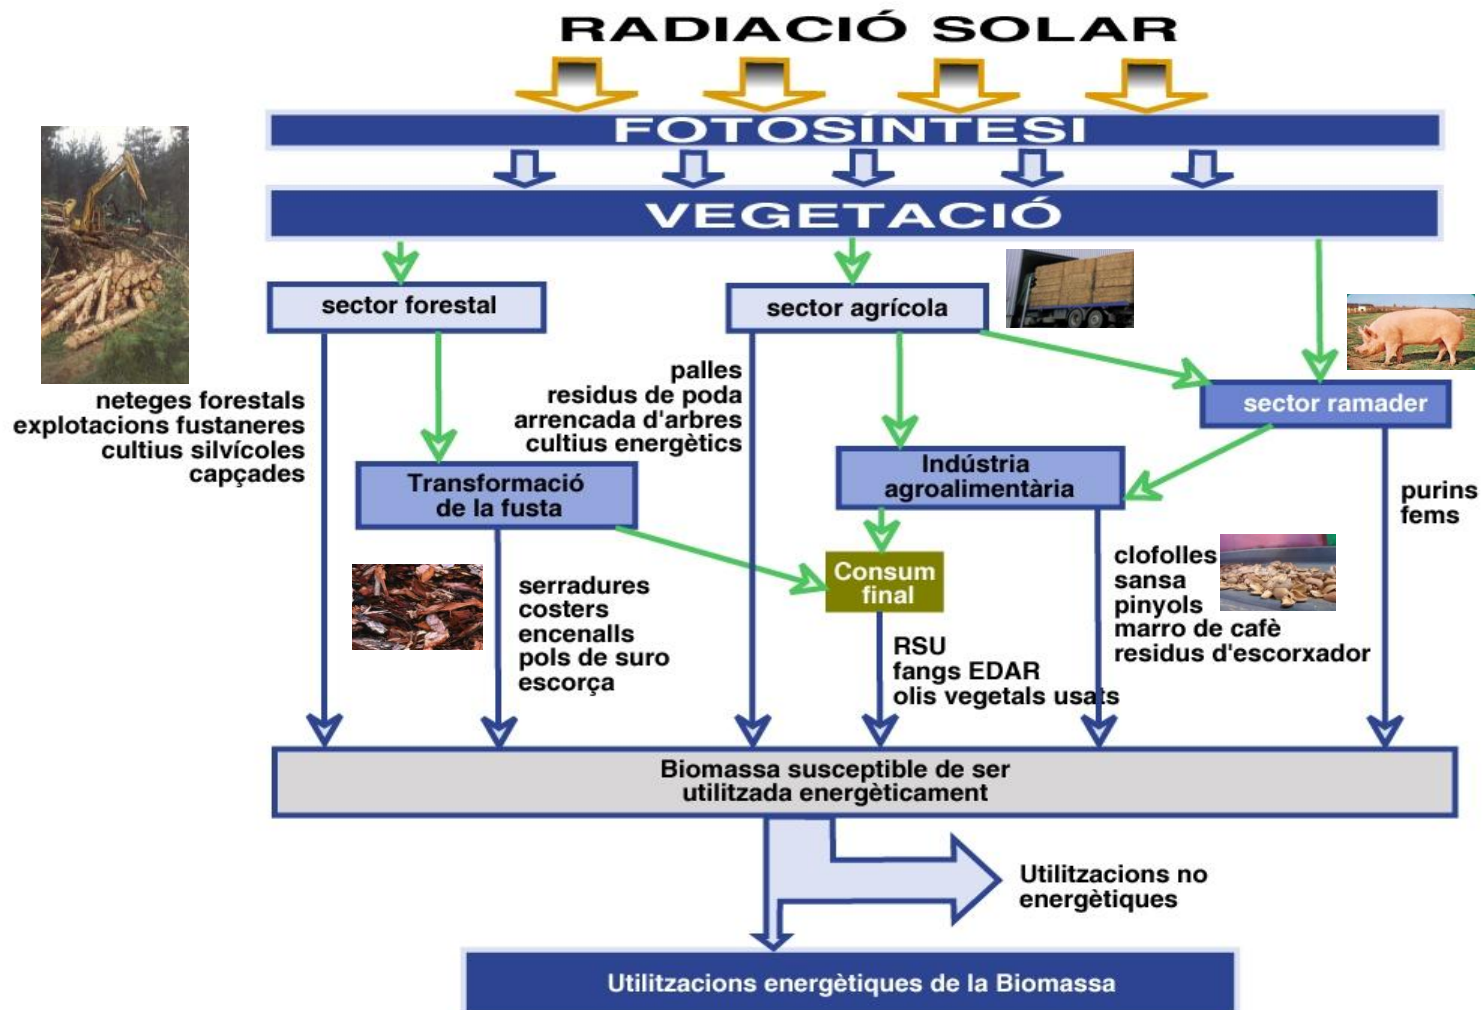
RADIACIÓ SOLAR

FOTOSÍNTESI

VEGETACIÓ

sector forestal

sector agrícola

sector ramader

neteges forestals
explotacions fustaneres
cultius silvícoles
capçades

palles
residus de poda
arrencada d'arbres
cultius energètics

Transformació de la fusta

Indústria agroalimentària

purins
fems

Consum final

serradures
costers
encenalls
pols de suro
escorça

RSU
fangs EDAR
olis vegetals usats

clofolles
sansa
pinyols
marro de cafè
residus d'escorxador

Biomassa susceptible de ser utilitzada energèticament

Utilitzacions no energètiques

Utilitzacions energètiques de la Biomassa